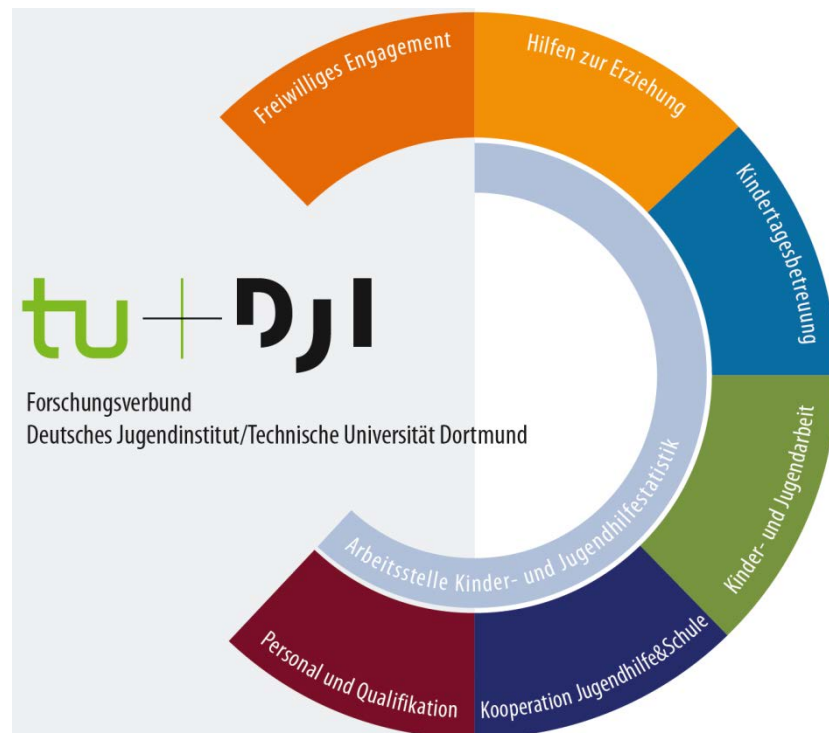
Freiwilliges Engagement

Hilfen zur Erziehung

Kindertagesbetreuung

tu + DJI

Forschungsverbund
Deutsches Jugendinstitut/Technische Universität Dortmund

Arbeitsstelle Kinder- und Jugendhilfestatistik

Kinder- und Jugendarbeit

Personal und Qualifikation

Kooperation Jugendhilfe&Schule